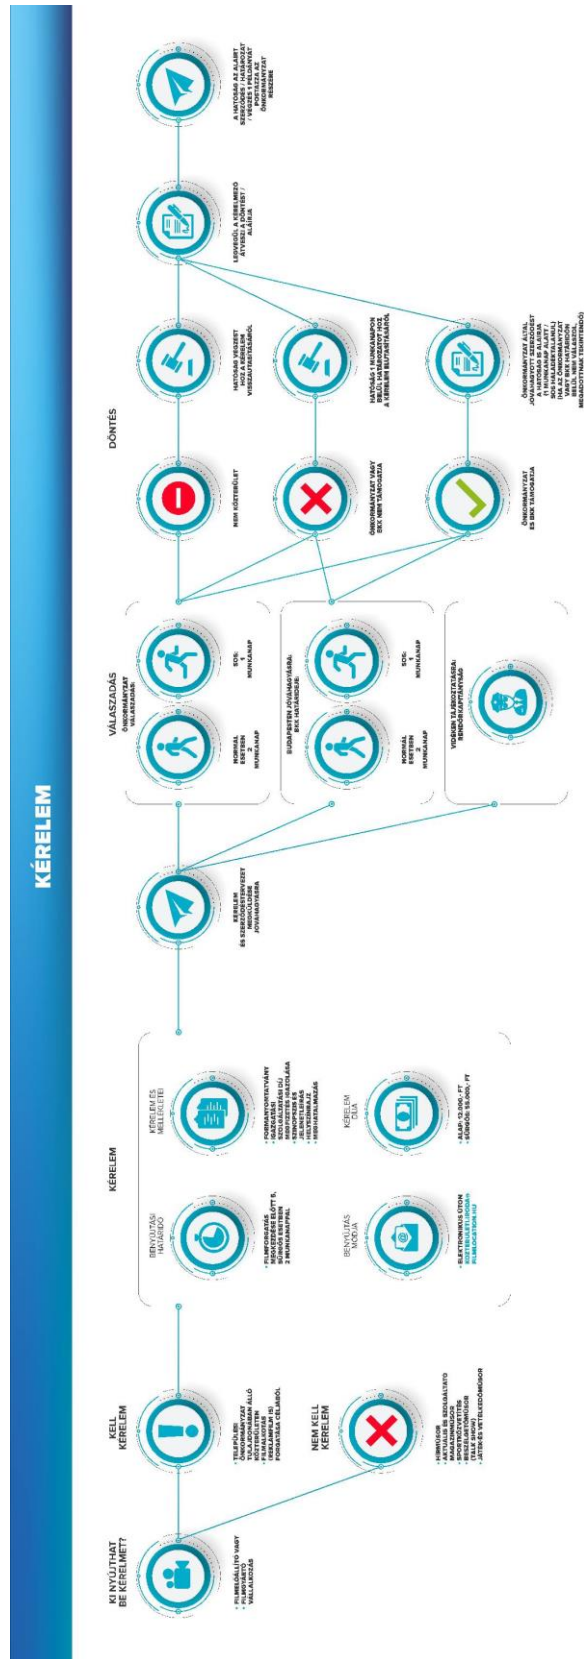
KÉRELEM

KI NYÚJTHAT BE KÉRELMET?
• FILMELŐÁLLÍTÓ VAGY
• FILMGYÁRTÓ VÁLLALKOZÁS

KELL KÉRELEM
• TELEPÜLÉSI ÖNKORMÁNYZAT TULAJDONÁBAN ÁLLÓ KÖZTERÜLETEN
• FILMALKOTÁS (REKLÁMFILM IS) FORGATÁSA CÉLJÁBÓL

NEM KELL KÉRELEM
• HÍRMŰSOR
• AKTUÁLIS ÉS SZOLGÁLTATÓ MAGAZINMŰSOR
• SPORTKÖZVETÍTÉS
• BESZÉLGETŐMŰSOR (TALK SHOW)
• JÁTÉK ÉS VETÉLKEDŐMŰSOR

KÉRELEM

BENYÚJTÁSI HATÁRIDŐ
• FILMFORGATÁS MEGKEZDÉSE ELŐTT 5, SÜRGŐS ESETBEN 2 MUNKANAPPAL

KÉRELEM ÉS MELLÉKLETEI
• FORMANYOMTATVÁNY
• IGAZOLÁS
• SZOLGÁLTATÁSI DÍJ
• HELYSZÍNRAJZ
• JELZŐTÁBLÁK
• MEGHATALMAZÁS

BENYÚJTÁS MÓDJA
• ELEKTRONIKUS ÚTON
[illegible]

KÉRELEM DÍJA
• ALAP: 12.000,- FT
• SÜRGŐS: 18.000,- FT

KÉRELEM ÉS SZERZŐDÉSTERVEZET MEGKÜLDÉSE JÓVÁHAGYÁSRA

VÁLASZADÁS

ÖNKORMÁNYZAT VÁLASZADÁSA:
NORMÁL ESETBEN 2 MUNKANAP
SOS: 1 MUNKANAP

BUDAPESTEN JÓVÁHAGYÁSRA: BKK HATÁRIDEJE:
NORMÁL ESETBEN 2 MUNKANAP
SOS: 1 MUNKANAP

VIDÉKEN TÁJÉKOZTATÁSRA: RENDŐRKAPITÁNYSÁG

DÖNTÉS

NEM KÖZTERÜLET

HATÓSÁG VÉGZÉST HOZ A KÉRELEM VISSZAUTASÍTÁSÁRÓL

ÖNKORMÁNYZAT VAGY BKK NEM TÁMOGATJA

HATÓSÁG 1 MUNKANAPON BELÜL HATÁROZATOT HOZ A KÉRELEM ELUTASÍTÁSÁRÓL

ÖNKORMÁNYZAT ÉS BKK TÁMOGATJA

ÖNKORMÁNYZAT ÁLTAL JÓVÁHAGYOTT SZERZŐDÉST A HATÓSÁG IS ALÁÍRJA (1 MUNKANAP ALATT / SOS HALASZTHATATLAN) (HA AZ ÖNKORMÁNYZAT VAGY BKK HATÁRIDŐN BELÜL NEM VÁLASZOL, MEGADOTTNAK TEKINTENDŐ)

LEGVÉGÜL A KÉRELMEZŐ ÁTVESZI A DÖNTÉST / ALÁÍRJA

A HATÓSÁG AZ ALÁÍRT SZERZŐDÉS / HATÁROZAT / VÉGZÉS 1 PÉLDÁNYÁT POSTÁZZA AZ ÖNKORMÁNYZAT RÉSZÉRE